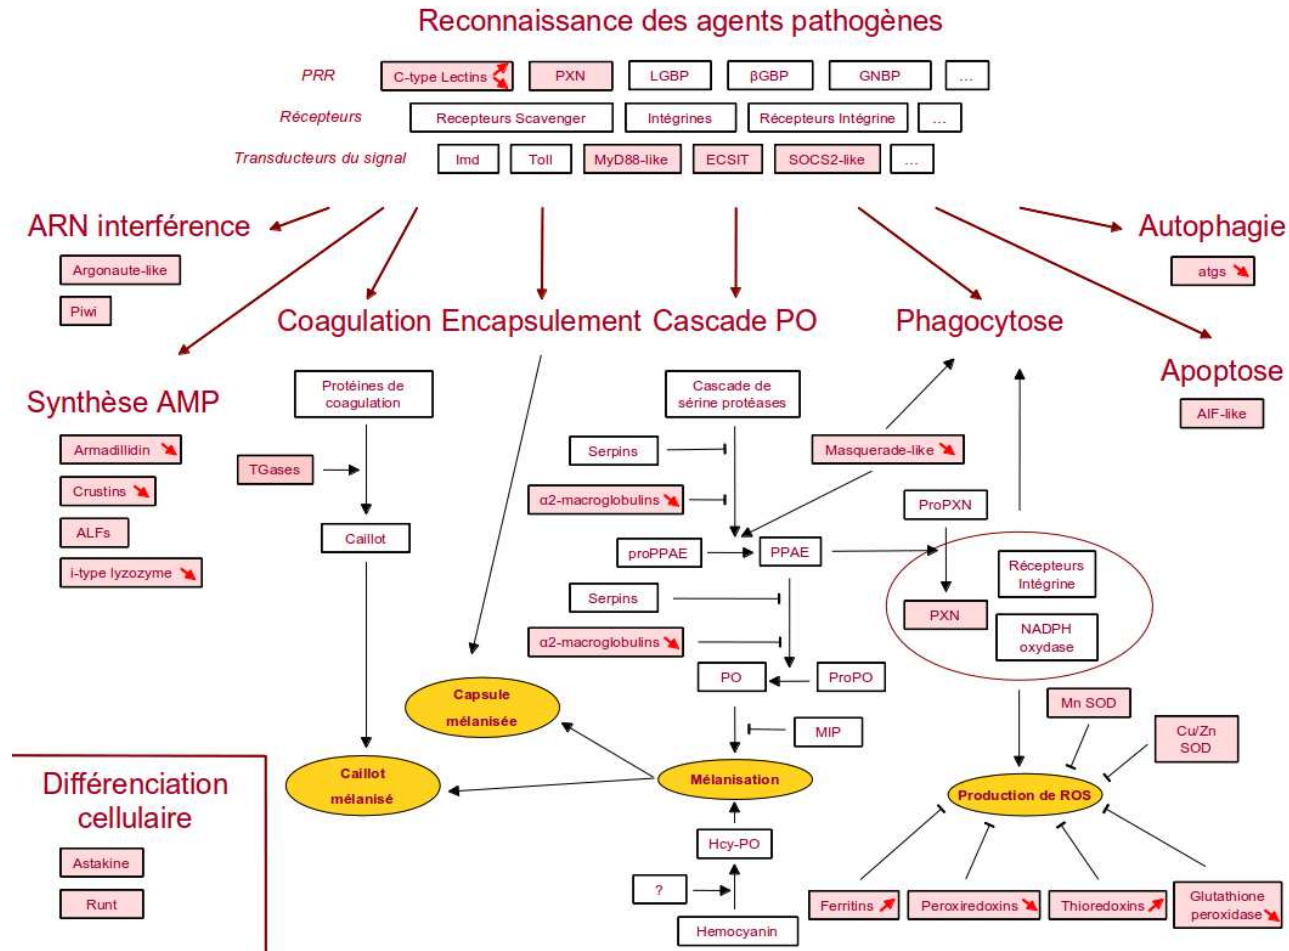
Reconnaissance des agents pathogènes

PRR
C-type Lectins
PXN
LGBP
βGBP
GNBP
...

Récepteurs
Recepteurs Scavenger
Intégrines
Récepteurs Intégrine
...

Transducteurs du signal
Imd
Toll
MyD88-like
ECSIT
SOCS2-like
...

ARN interférence
Argonaute-like
Piwi

Autophagie
atgs

Coagulation
Encapsulement
Cascade PO
Phagocytose

Apoptose
AIF-like

Synthèse AMP
Armadillidin
Crustins
ALFs
i-type lyzozyme

Protéines de coagulation
TGases
Caillot

Cascade de sérine protéases
Serpins
α2-macroglobulins
Masquerade-like
ProPXN
proPPAE
PPAE
Serpins
α2-macroglobulins
Récepteurs Intégrine
PXN
NADPH oxydase
PO
ProPO
MIP
Mn SOD
Cu/Zn SOD

Capsule mélanisée
Caillot mélanisé
Mélanisation
Production de ROS

Différenciation cellulaire
Astakine
Runt

Hcy-PO
?
Hemocyanin

Ferritins
Peroxiredoxins
Thioredoxins
Glutathione peroxidase